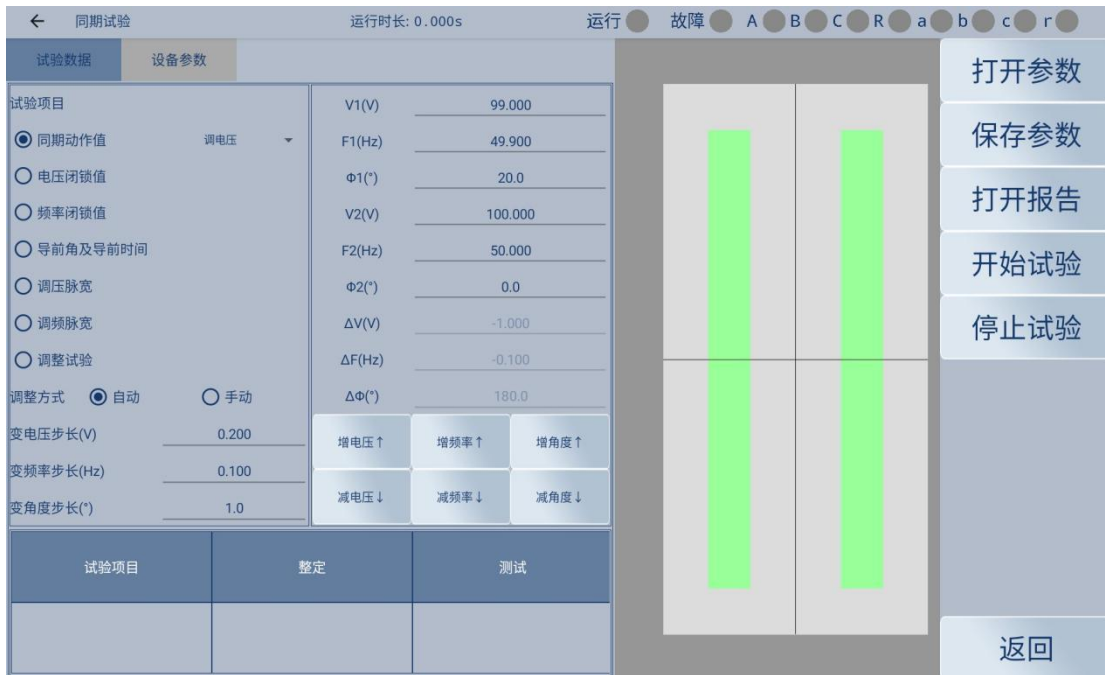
← 同期试验 运行时长: 0.000s 运行 故障 A B C R a b c r

试验数据 设备参数

试验项目
◉ 同期动作值 调电压
○ 电压闭锁值
○ 频率闭锁值
○ 导前角及导前时间
○ 调压脉宽
○ 调频脉宽
○ 调整试验
调整方式 ◉ 自动 ○ 手动
变电压步长(V) 0.200
变频率步长(Hz) 0.100
变角度步长(°) 1.0

V1(V) 99.000
F1(Hz) 49.900
Φ1(°) 20.0
V2(V) 100.000
F2(Hz) 50.000
Φ2(°) 0.0
ΔV(V) -1.000
ΔF(Hz) -0.100
ΔΦ(°) 180.0

增电压↑ 增频率↑ 增角度↑
减电压↓ 减频率↓ 减角度↓

| 试验项目 | 整定 | 测试 |
|---|---|---|
| | | |

打开参数
保存参数
打开报告
开始试验
停止试验
返回